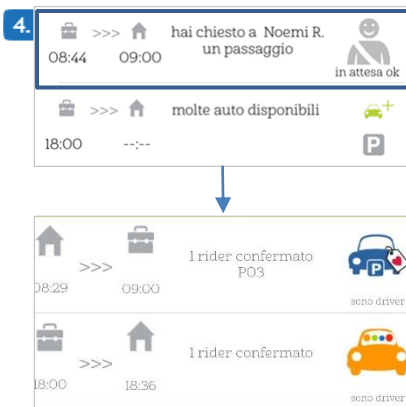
4.

>>> 08:44 09:00 hai chiesto a Noemi R. un passaggio in attesa ok

>>> molte auto disponibili 18:00 --:-- P

08:29 >>> 09:00 1 rider confermato P03 P sono driver

18:00 >>> 18:36 1 rider confermato sono driver